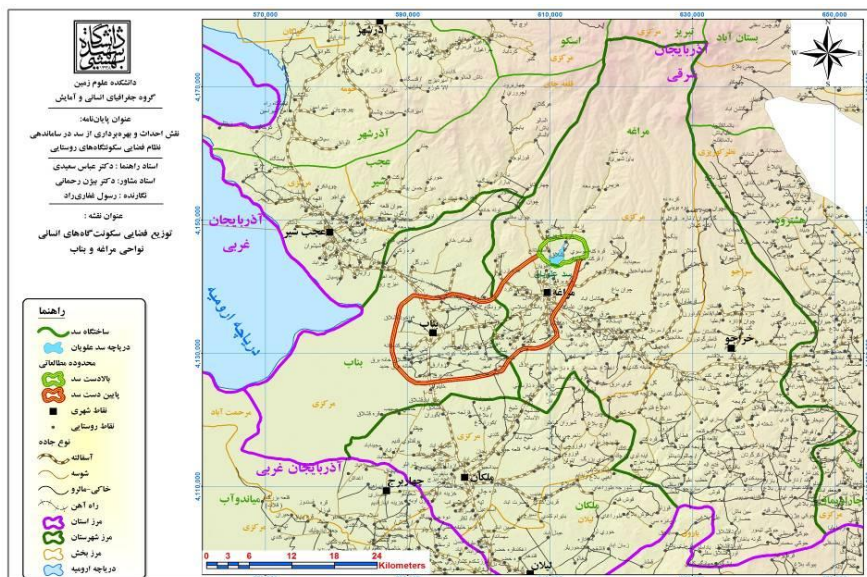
دانشگاه شهید بهشتی

دانشکده علوم زمین
گروه جغرافیای انسانی و آمایش

عنوان پایان‌نامه:
نقش احداث و بهره‌برداری از سد در سامان‌دهی نظام فضایی سکونتگاه‌های روستایی

استاد راهنما: دکتر عباس سعیدی
استاد مشاور: دکتر بیژن رحمانی
نگارنده: رسول غفاری‌راد

عنوان نقشه:
توزیع فضایی سکونتگاه‌های انسانی نواحی مراغه و بناب

راهنما
ساختگاه سد
دریاچه سد علویان
محدوده مطالعاتی
بالادست سد
پایین دست سد
نقاط شهری
نقاط روستایی
نوع جاده
آسفالته
شوسه
خاکی-مالرو
راه آهن
مرز استان
مرز شهرستان
مرز بخش
دریاچه ارومیه

570,000
590,000
610,000
630,000
650,000
4,170,000
4,150,000
4,130,000
4,110,000

آذرشهر
اسکو
تبریز
بستان آباد
آذربایجان شرقی
مرکزی
آذرشهر
عجب شیر
مراغه
مرکزی
هشترود
آذربایجان غربی
عجب‌شیر
دریاچه ارومیه
مراغه
بناب
خراجو
بناب
مرکزی
مرکزی
آذربایجان غربی
چهاربرج
ملکان
میاندوآب
ملکان
لیلان
چاراویماق

0 3 6 12 18 24 Kilometers